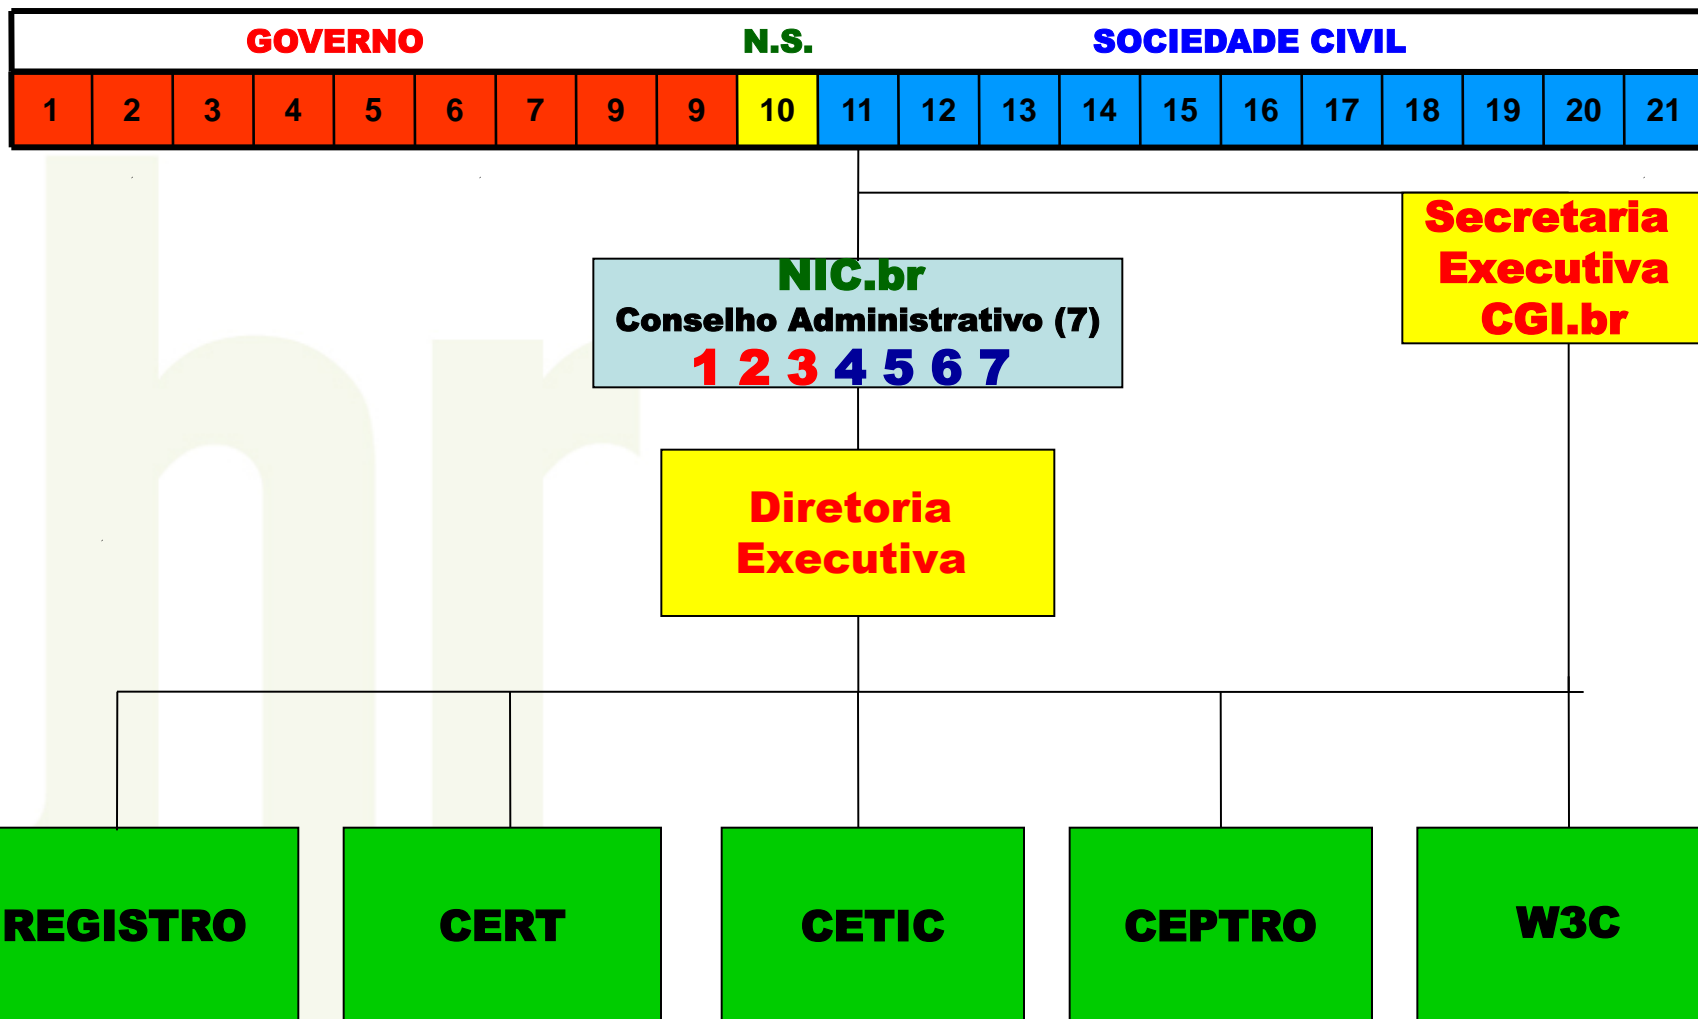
GOVERNO N.S. SOCIEDADE CIVIL

| 1 | 2 | 3 | 4 | 5 | 6 | 7 | 9 | 9 | 10 | 11 | 12 | 13 | 14 | 15 | 16 | 17 | 18 | 19 | 20 | 21 |
|---|---|---|---|---|---|---|---|---|---|---|---|---|---|---|---|---|---|---|---|---|

NIC.br
Conselho Administrativo (7)
1 2 3 4 5 6 7

Secretaria Executiva CGI.br

Diretoria Executiva

REGISTRO

CERT

CETIC

CEPTRO

W3C